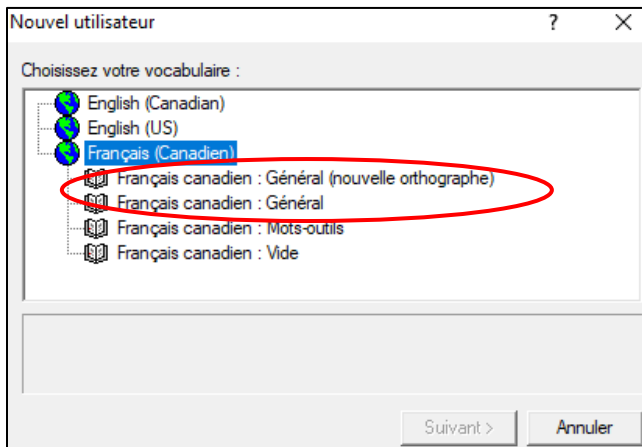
Nouvel utilisateur

?

X

Choisissez votre vocabulaire :

English (Canadian)
English (US)
Français (Canadien)
Français canadien : Général (nouvelle orthographe)
Français canadien : Général
Français canadien : Mots-outils
Français canadien : Vide

Suivant >

Annuler